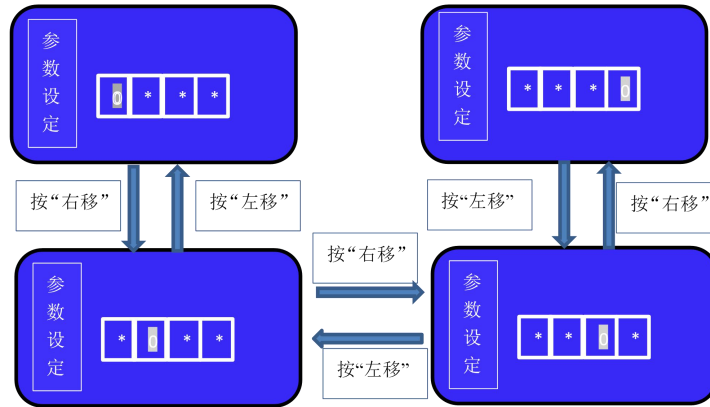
参数设定

| 0 | * | * | * |
|---|---|---|---|

按“右移”

按“左移”

参数设定

| * | 0 | * | * |
|---|---|---|---|

按“右移”

按“左移”

参数设定

| * | * | * | 0 |
|---|---|---|---|

按“左移”

按“右移”

参数设定

| * | * | 0 | * |
|---|---|---|---|